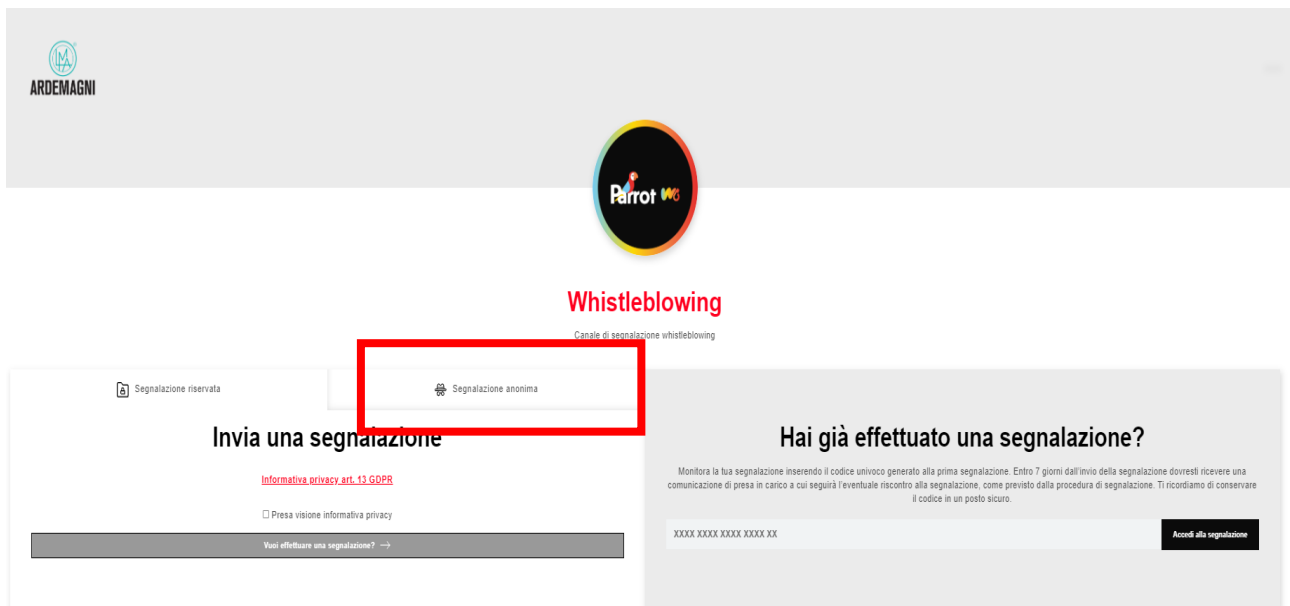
ARDEMAGNI

Parrot WB

Whistleblowing

Canale di segnalazione whistleblowing

Segnalazione riservata

Segnalazione anonima

Invia una segnalazione

Informativa privacy art. 13 GDPR

☐ Presa visione informativa privacy

Vuoi effettuare una segnalazione? →

Hai già effettuato una segnalazione?

Monitora la tua segnalazione inserendo il codice univoco generato alla prima segnalazione. Entro 7 giorni dall'invio della segnalazione dovresti ricevere una comunicazione di presa in carico a cui seguirà l'eventuale riscontro alla segnalazione, come previsto dalla procedura di segnalazione. Ti ricordiamo di conservare il codice in un posto sicuro.

XXXX XXXX XXXX XXXX XX

Accedi alla segnalazione